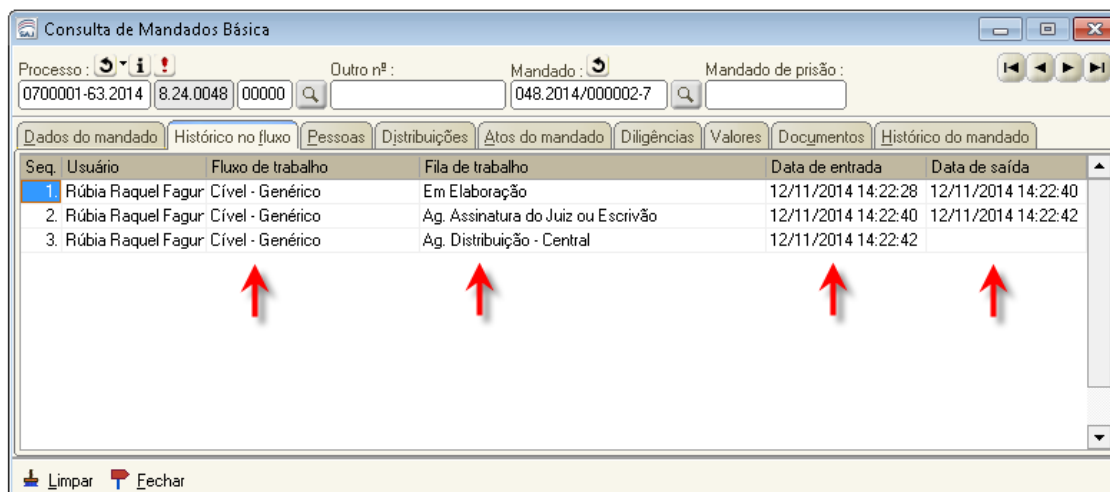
Consulta de Mandados Básica

Processo : Outro nº : Mandado : Mandado de prisão :

0700001-63.2014 8.24.0048 00000 048.2014/000002-7

Dados do mandado | Histórico no fluxo | Pessoas | Distribuições | Atos do mandado | Diligências | Valores | Documentos | Histórico do mandado

| Seq. | Usuário | Fluxo de trabalho | Fila de trabalho | Data de entrada | Data de saída |
|---|---|---|---|---|---|
| 1. | Rúbia Raquel Fagur | Cível - Genérico | Em Elaboração | 12/11/2014 14:22:28 | 12/11/2014 14:22:40 |
| 2. | Rúbia Raquel Fagur | Cível - Genérico | Ag. Assinatura do Juiz ou Escrivão | 12/11/2014 14:22:40 | 12/11/2014 14:22:42 |
| 3. | Rúbia Raquel Fagur | Cível - Genérico | Ag. Distribuição - Central | 12/11/2014 14:22:42 | |

Limpar Fechar